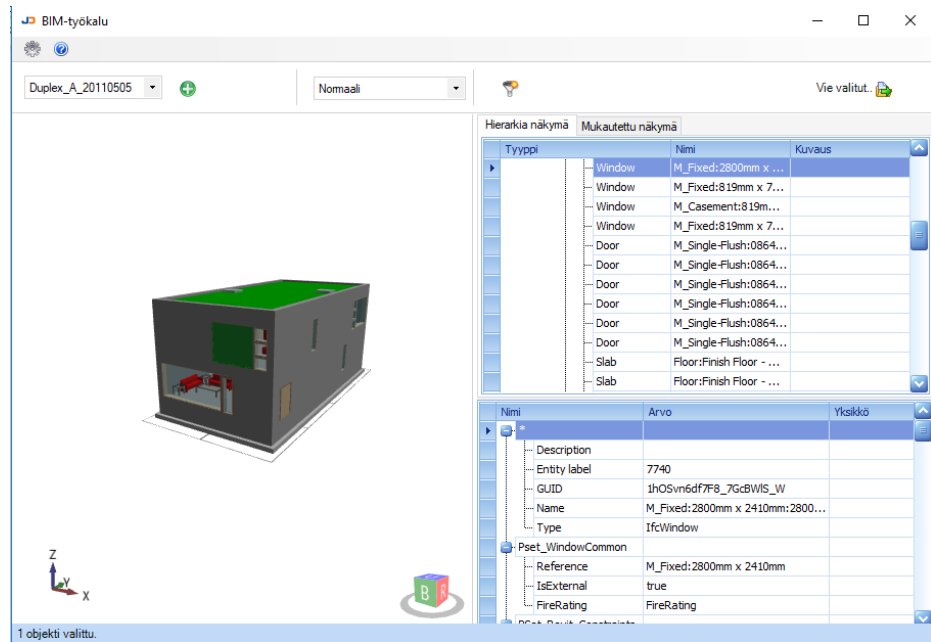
BIM-työkalu

Duplex_A_20110505

Normaali

Vie valitut..

Hierarkia näkymä | Mukautettu näkymä

| Tyyppi | Nimi | Kuvaus |
|---|---|---|
| Window | M_Fixed:2800mm x ... | |
| Window | M_Fixed:819mm x 7... | |
| Window | M_Casement:819m... | |
| Window | M_Fixed:819mm x 7... | |
| Door | M_Single-Flush:0864... | |
| Door | M_Single-Flush:0864... | |
| Door | M_Single-Flush:0864... | |
| Door | M_Single-Flush:0864... | |
| Door | M_Single-Flush:0864... | |
| Door | M_Single-Flush:0864... | |
| Slab | Floor:Finish Floor - ... | |
| Slab | Floor:Finish Floor - ... | |

| Nimi | Arvo | Yksikkö |
|---|---|---|
| * | | |
| Description | | |
| Entity label | 7740 | |
| GUID | 1hOSvn6df7F8_7GcBWlS_W | |
| Name | M_Fixed:2800mm x 2410mm:2800... | |
| Type | IfcWindow | |
| Pset_WindowCommon | | |
| Reference | M_Fixed:2800mm x 2410mm | |
| IsExternal | true | |
| FireRating | FireRating | |

Z
Y
X
B
R

1 objekti valittu.